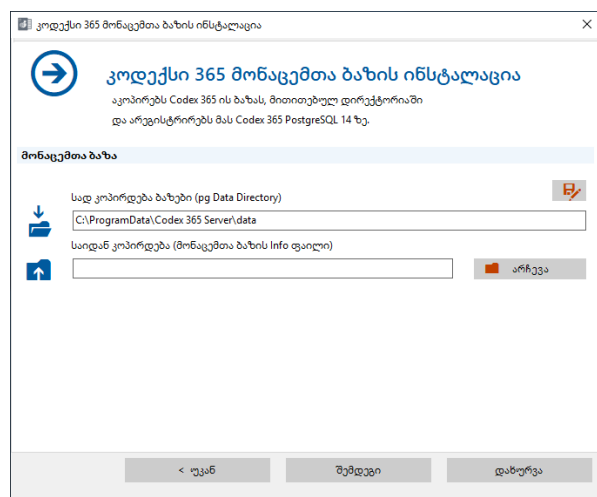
კოდექსი 365 მონაცემთა ბაზის ინსტალაცია

×

კოდექსი 365 მონაცემთა ბაზის ინსტალაცია

აკოპირებს Codex 365 ის ბაზას, მითითებულ დირექტორიაში და არეგისტრირებს მას Codex 365 PostgreSQL 14 ზე.

მონაცემთა ბაზა

სად კოპირდება ბაზები (pg Data Directory)

C:\ProgramData\Codex 365 Server\data

საიდან კოპირდება (მონაცემთა ბაზის Info ფაილი)

არჩევა

< უკან

შემდეგი

დახურვა